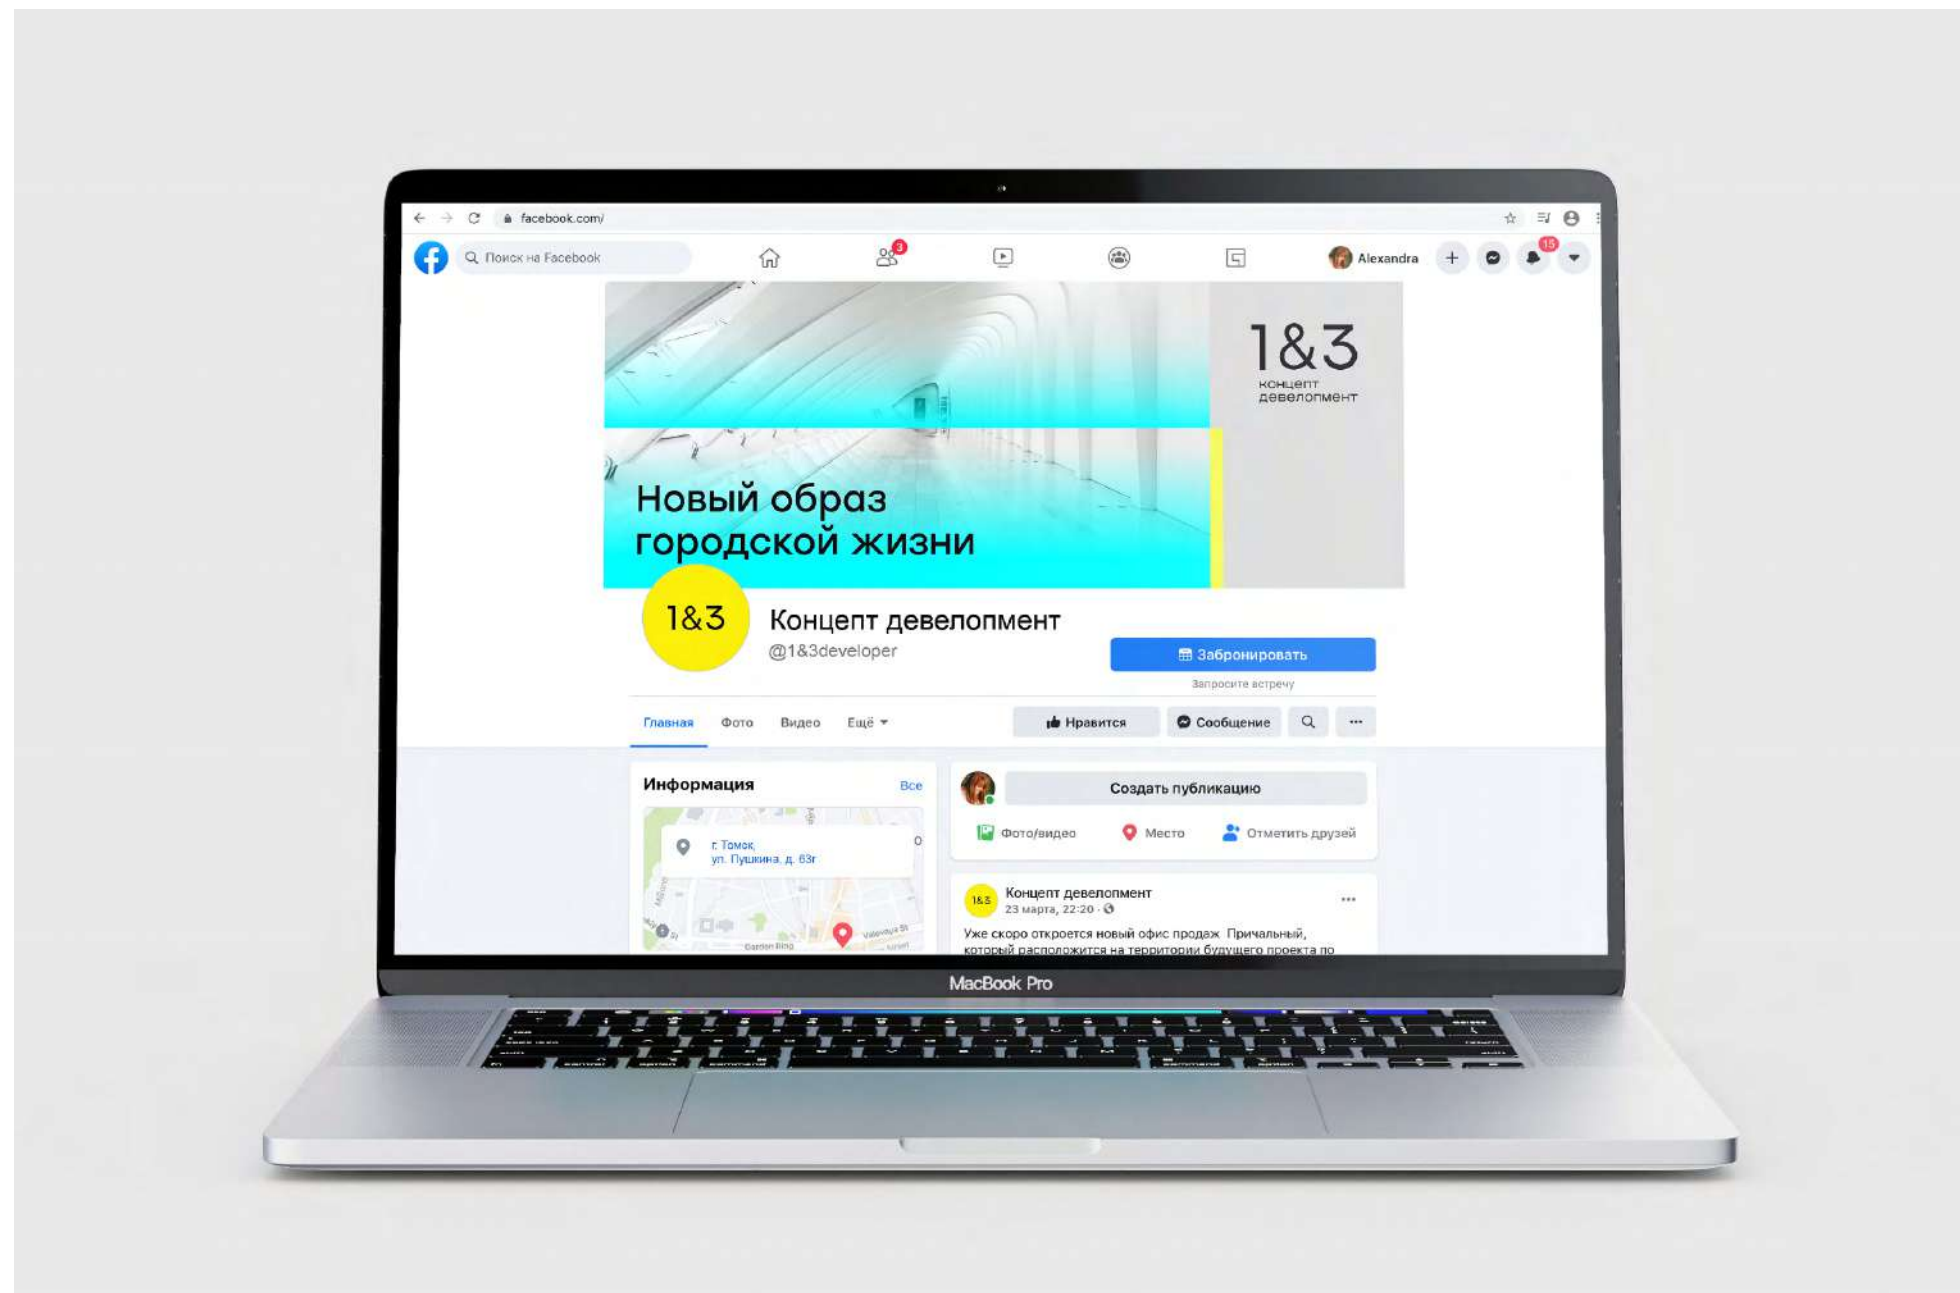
facebook.com/

Поиск на Facebook

3

Alexandra

15

1&3
концепт
девелопмент

Новый образ городской жизни

1&3

Концепт девелопмент
@1&3developer

Забронировать
Запросите встречу

Главная Фото Видео Ещё

Нравится Сообщение

Информация Все

г. Томск,
ул. Пушкина, д. 63г

Создать публикацию

Фото/видео Место Отметить друзей

1&3

Концепт девелопмент
23 марта, 22:20

Уже скоро откроется новый офис продаж Причальный, который расположится на территории будущего проекта по

MacBook Pro